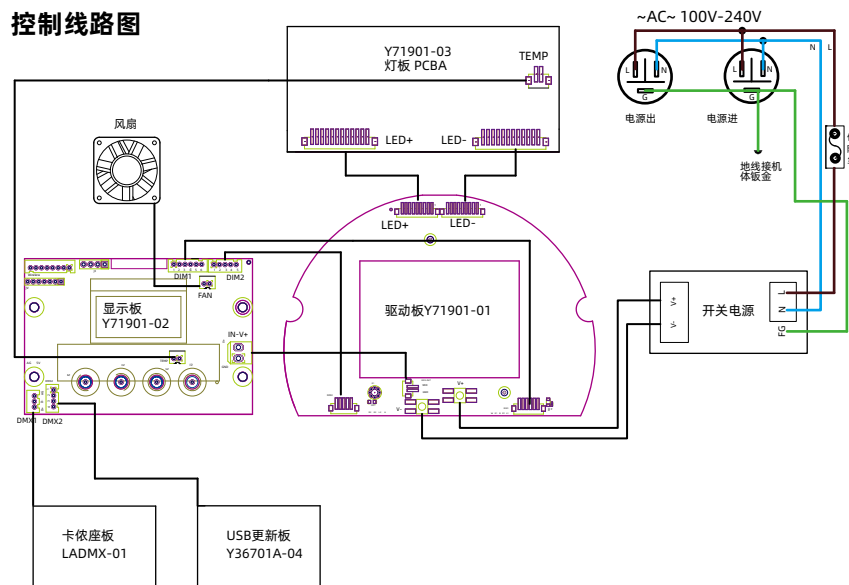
控制线路图

~AC~ 100V-240V

Y71901-03
灯板 PCBA

TEMP

LED+

LED-

风扇

L N G 电源出

L N G 电源进

N L

地线接机体钣金

LED+

LED-

DIM1

DIM2

FAN

显示板
Y71901-02

IN-V+

驱动板Y71901-01

V+

V-

开关电源

L
N
FG

DMX1

DMX2

卡侬座板
LADMX-01

USB更新板
Y36701A-04